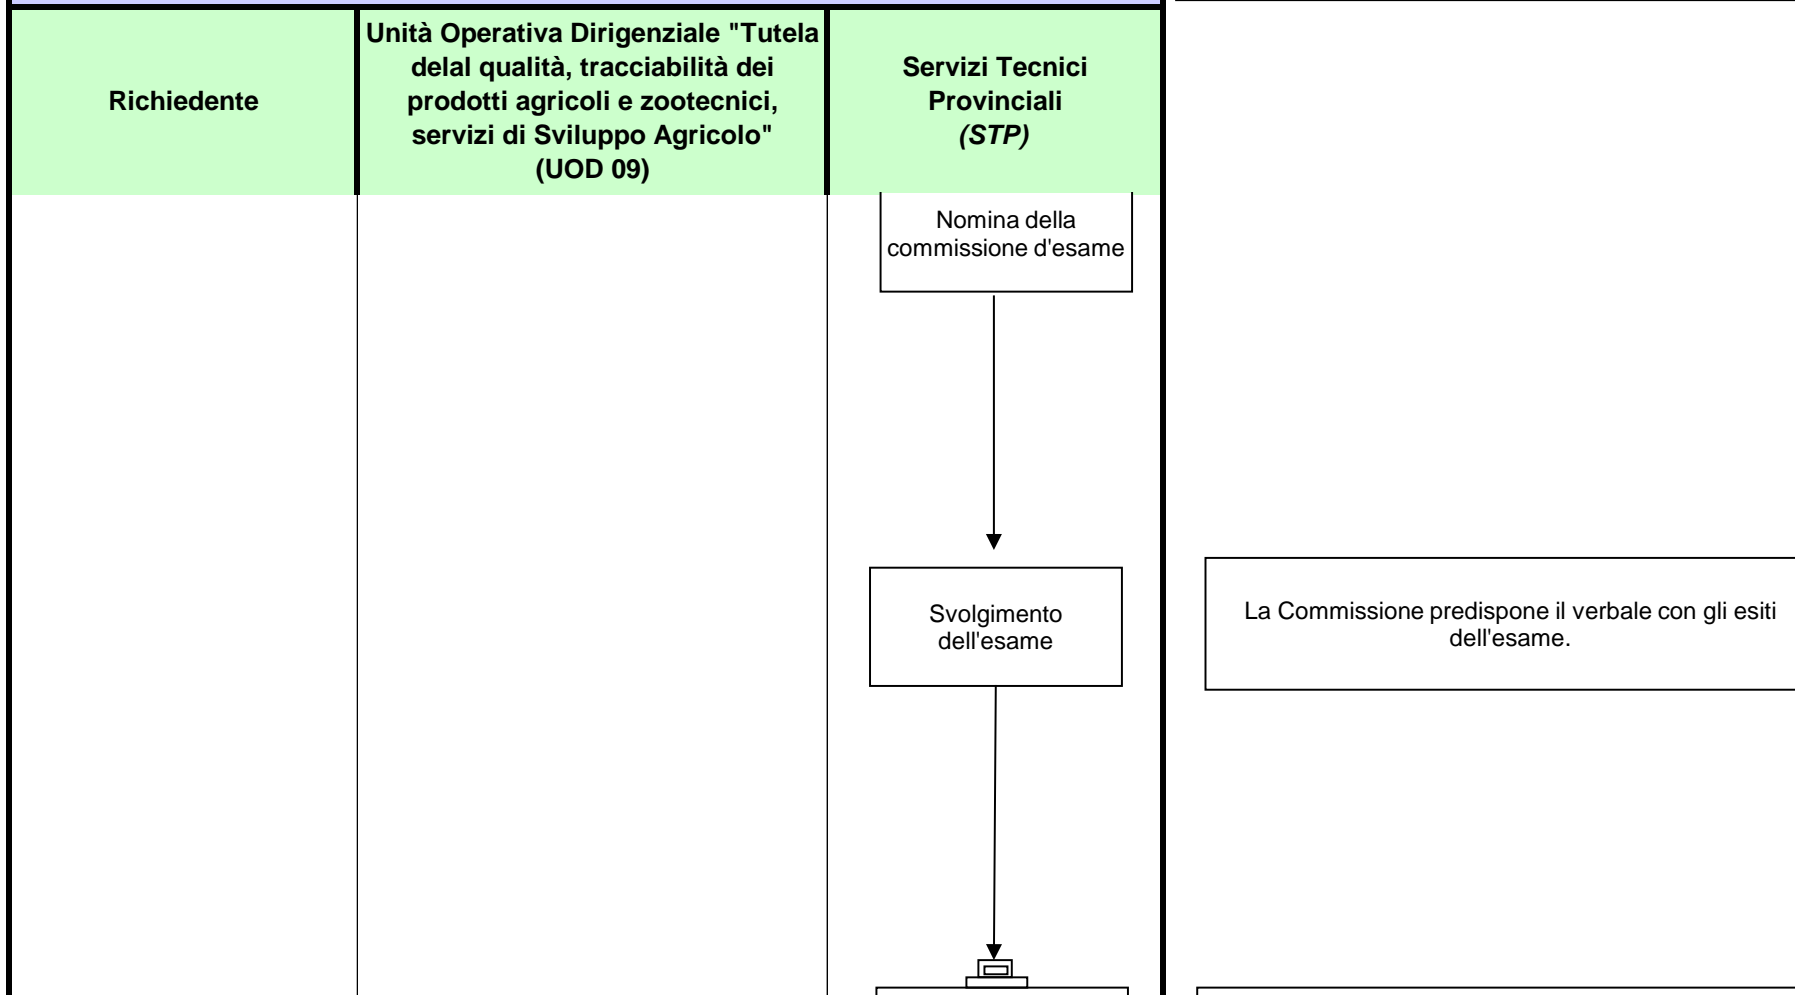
| Richiedente | Unità Operativa Dirigenziale "Tutela delal qualità, tracciabilità dei prodotti agricoli e zootecnici, servizi di Sviluppo Agricolo" (UOD 09) | Servizi Tecnici Provinciali *(STP)* |
|---|---|---|

Nomina della commissione d'esame

Svolgimento dell'esame

La Commissione predispone il verbale con gli esiti dell'esame.